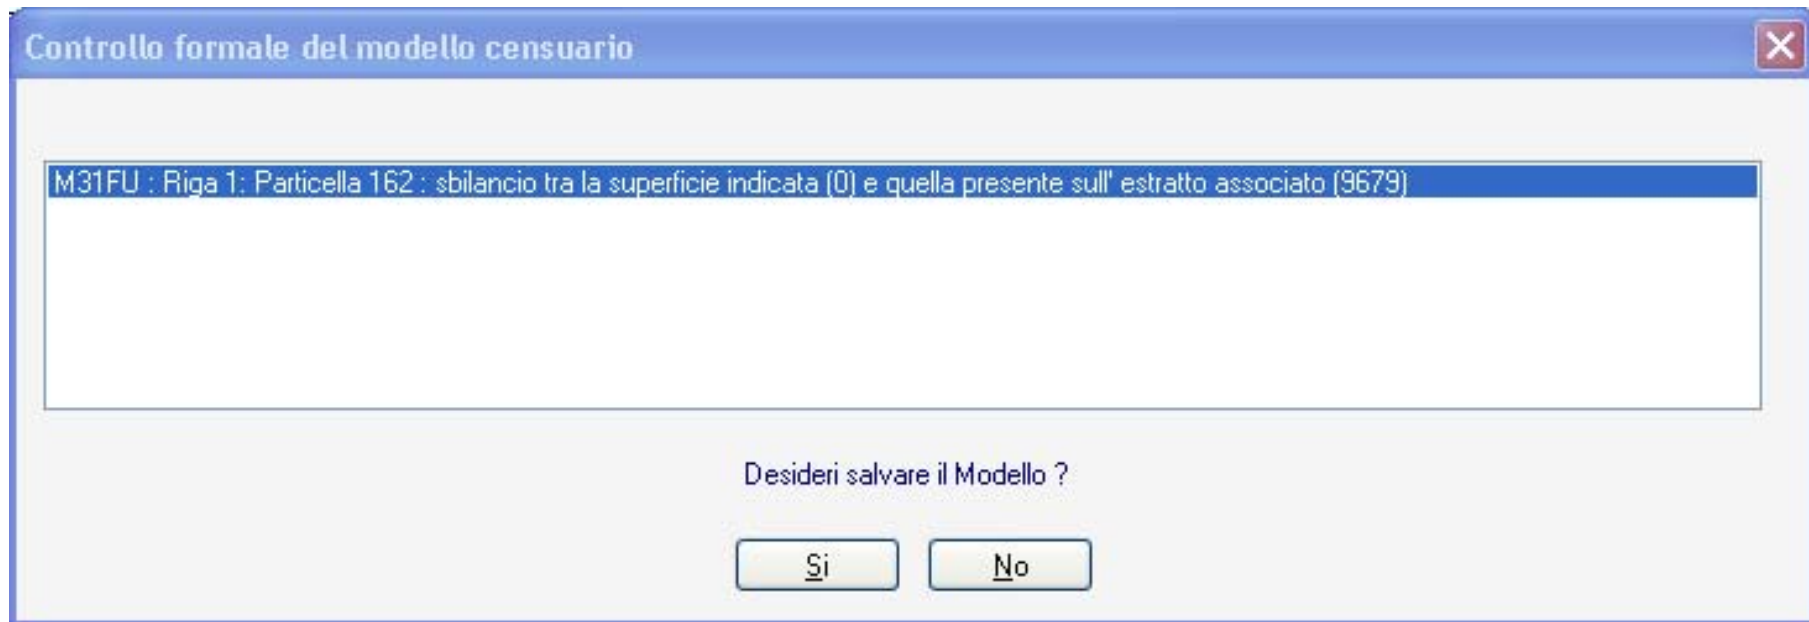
Controllo formale del modello censuario

M31FU : Riga 1: Particella 162 : sbilancio tra la superficie indicata (0) e quella presente sull' estratto associato (9679)

Desideri salvare il Modello ?

Si

No